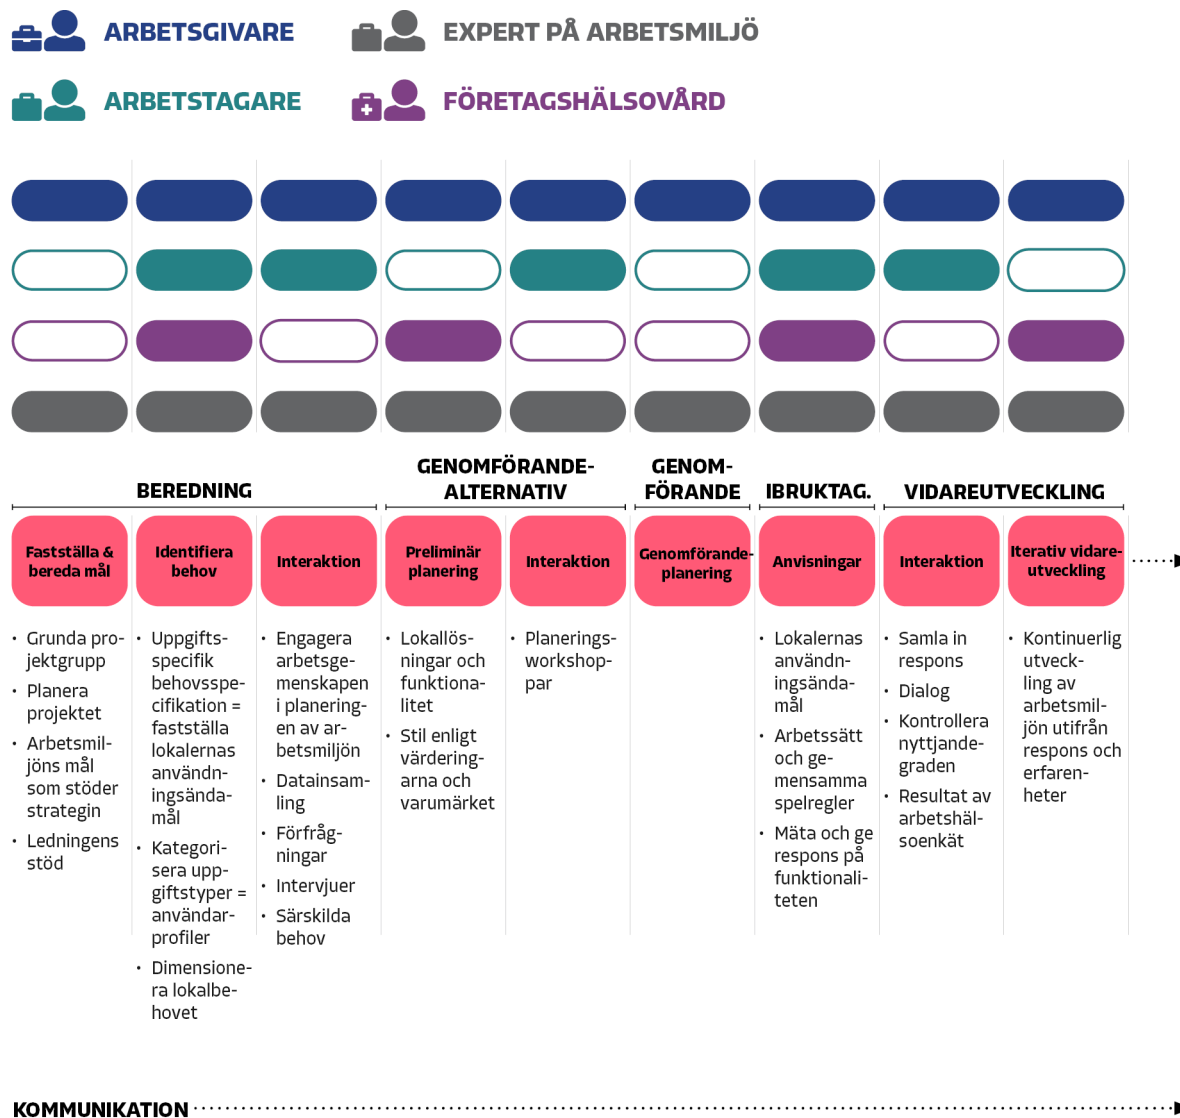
ARBETSGIVARE

EXPERT PÅ ARBETSMILJÖ

ARBETSTAGARE

FÖRETAGSHÄLSOVÅRD

BEREDNING

GENOMFÖRANDEALTERNATIV

GENOMFÖRANDE

IBRUKTAG.

VIDAREUTVECKLING

Fastställa & bereda mål

Identifiera behov

Interaktion

Preliminär planering

Interaktion

Genomförandeplanering

Anvisningar

Interaktion

Iterativ vidareutveckling

• Grunda projektgrupp
• Planera projektet
• Arbetsmiljöns mål som stöder strategin
• Ledningens stöd

• Uppgiftsspecifik behovsspecifikation = fastställa lokalernas användningsändamål
• Kategorisera uppgiftstyper = användarprofiler
• Dimensionera lokalbehovet

• Engagera arbetsgemenskapen i planeringen av arbetsmiljön
• Datainsamling
• Förfrågningar
• Intervjuer
• Särskilda behov

• Lokallösningar och funktionalitet
• Stil enligt värderingarna och varumärket

• Planeringsworkshoppar

• Lokalernas användningsändamål
• Arbetssätt och gemensamma spelregler
• Mäta och ge respons på funktionaliteten

• Samla in respons
• Dialog
• Kontrollera nyttjandegraden
• Resultat av arbetshälsoenkät

• Kontinuerlig utveckling av arbetsmiljön utifrån respons och erfarenheter

KOMMUNIKATION